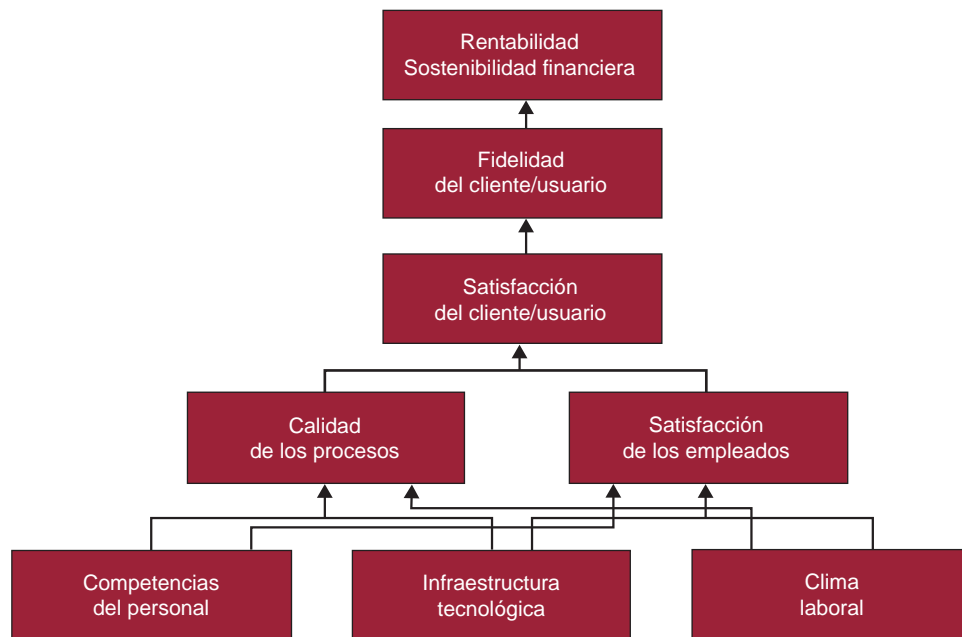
Rentabilidad
Sostenibilidad financiera

Fidelidad
del cliente/usuario

Satisfacción
del cliente/usuario

Calidad
de los procesos

Satisfacción
de los empleados

Competencias
del personal

Infraestructura
tecnológica

Clima
laboral